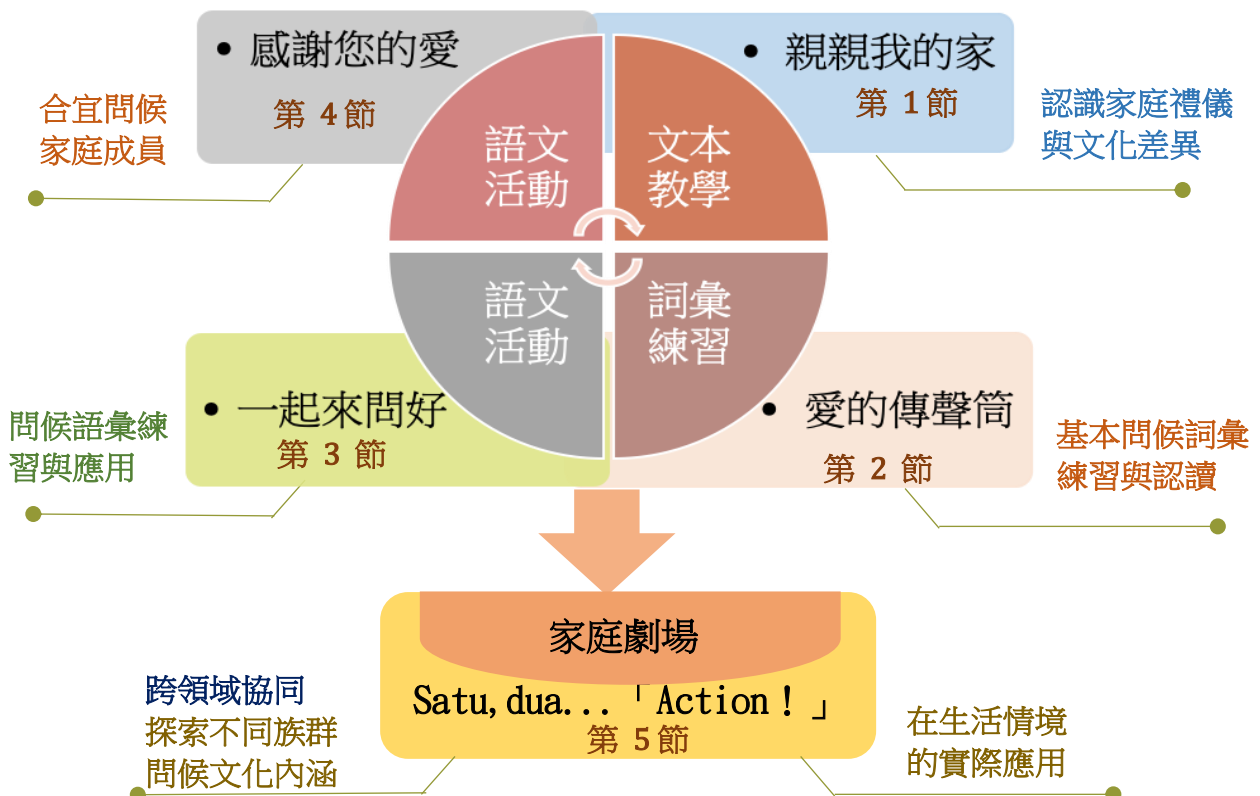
• 感謝您的愛
第 4節

合宜問候
家庭成員

• 親親我的家
第 1節

認識家庭禮儀
與文化差異

語文
活動

文本
教學

語文
活動

詞彙
練習

• 一起來問好
第 3 節

問候語彙練
習與應用

• 愛的傳聲筒
第 2 節

基本問候詞彙
練習與認讀

家庭劇場
Satu,dua...「Action！」
第 5節

跨領域協同
探索不同族群
問候文化內涵

在生活情境
的實際應用